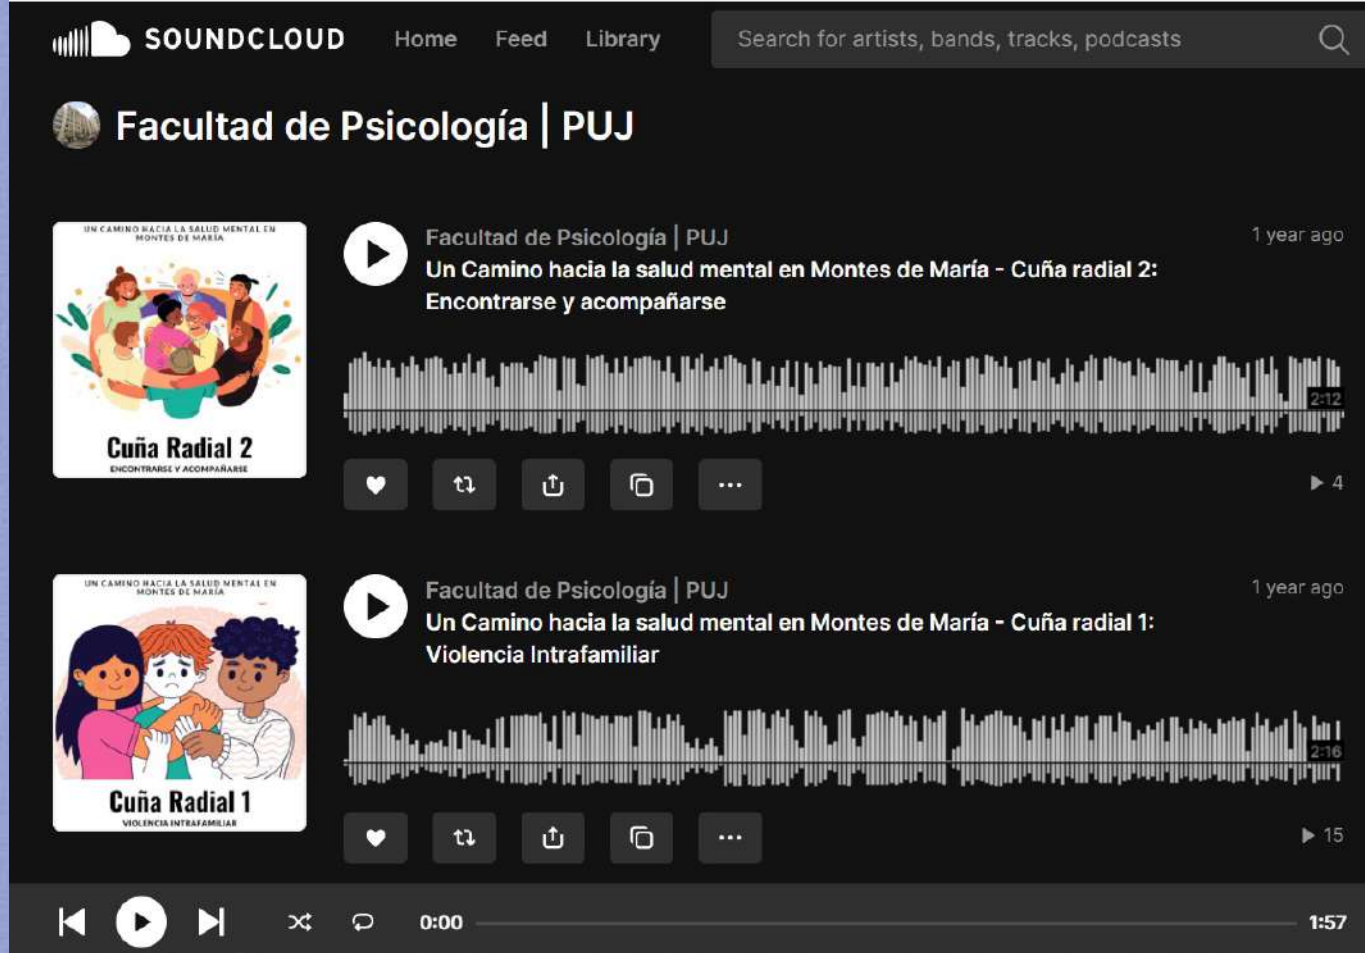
SOUNDCLOUD Home Feed Library Search for artists, bands, tracks, podcasts

Facultad de Psicología | PUJ

UN CAMINO HACIA LA SALUD MENTAL EN MONTES DE MARÍA
Cuña Radial 2
ENCONTRARSE Y ACOMPAÑARSE

Facultad de Psicología | PUJ
1 year ago
Un Camino hacia la salud mental en Montes de María - Cuña radial 2: Encontrarse y acompañarse
2:12
▶ 4

UN CAMINO HACIA LA SALUD MENTAL EN MONTES DE MARÍA
Cuña Radial 1
VIOLENCIA INTRAFAMILIAR

Facultad de Psicología | PUJ
1 year ago
Un Camino hacia la salud mental en Montes de María - Cuña radial 1: Violencia Intrafamiliar
2:16
▶ 15

0:00 1:57